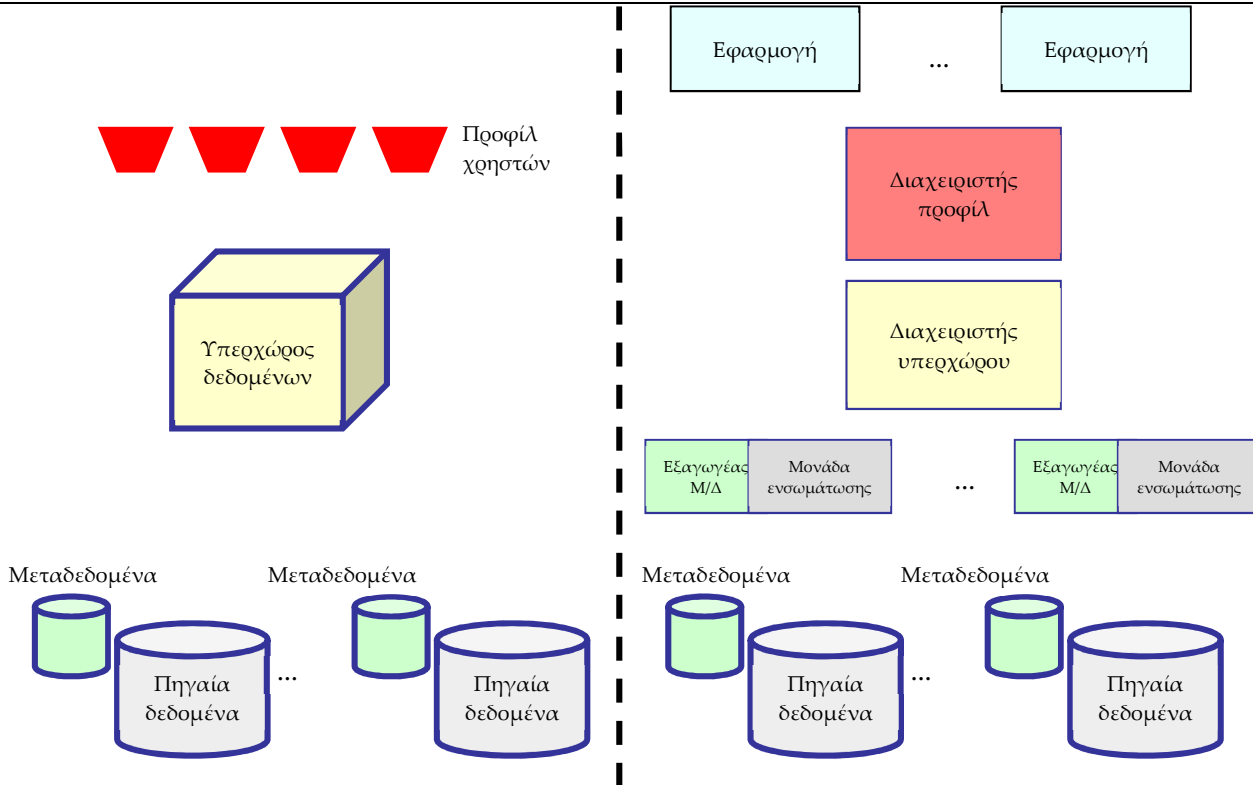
Προφίλ χρηστών

Υπερχώρος δεδομένων

Μεταδεδομένα

Πηγαία δεδομένα

...

Μεταδεδομένα

Πηγαία δεδομένα

Εφαρμογή

...

Εφαρμογή

Διαχειριστής προφίλ

Διαχειριστής υπερχώρου

Εξαγωγέας Μ/Δ

Μονάδα ενσωμάτωσης

...

Εξαγωγέας Μ/Δ

Μονάδα ενσωμάτωσης

Μεταδεδομένα

Πηγαία δεδομένα

...

Μεταδεδομένα

Πηγαία δεδομένα